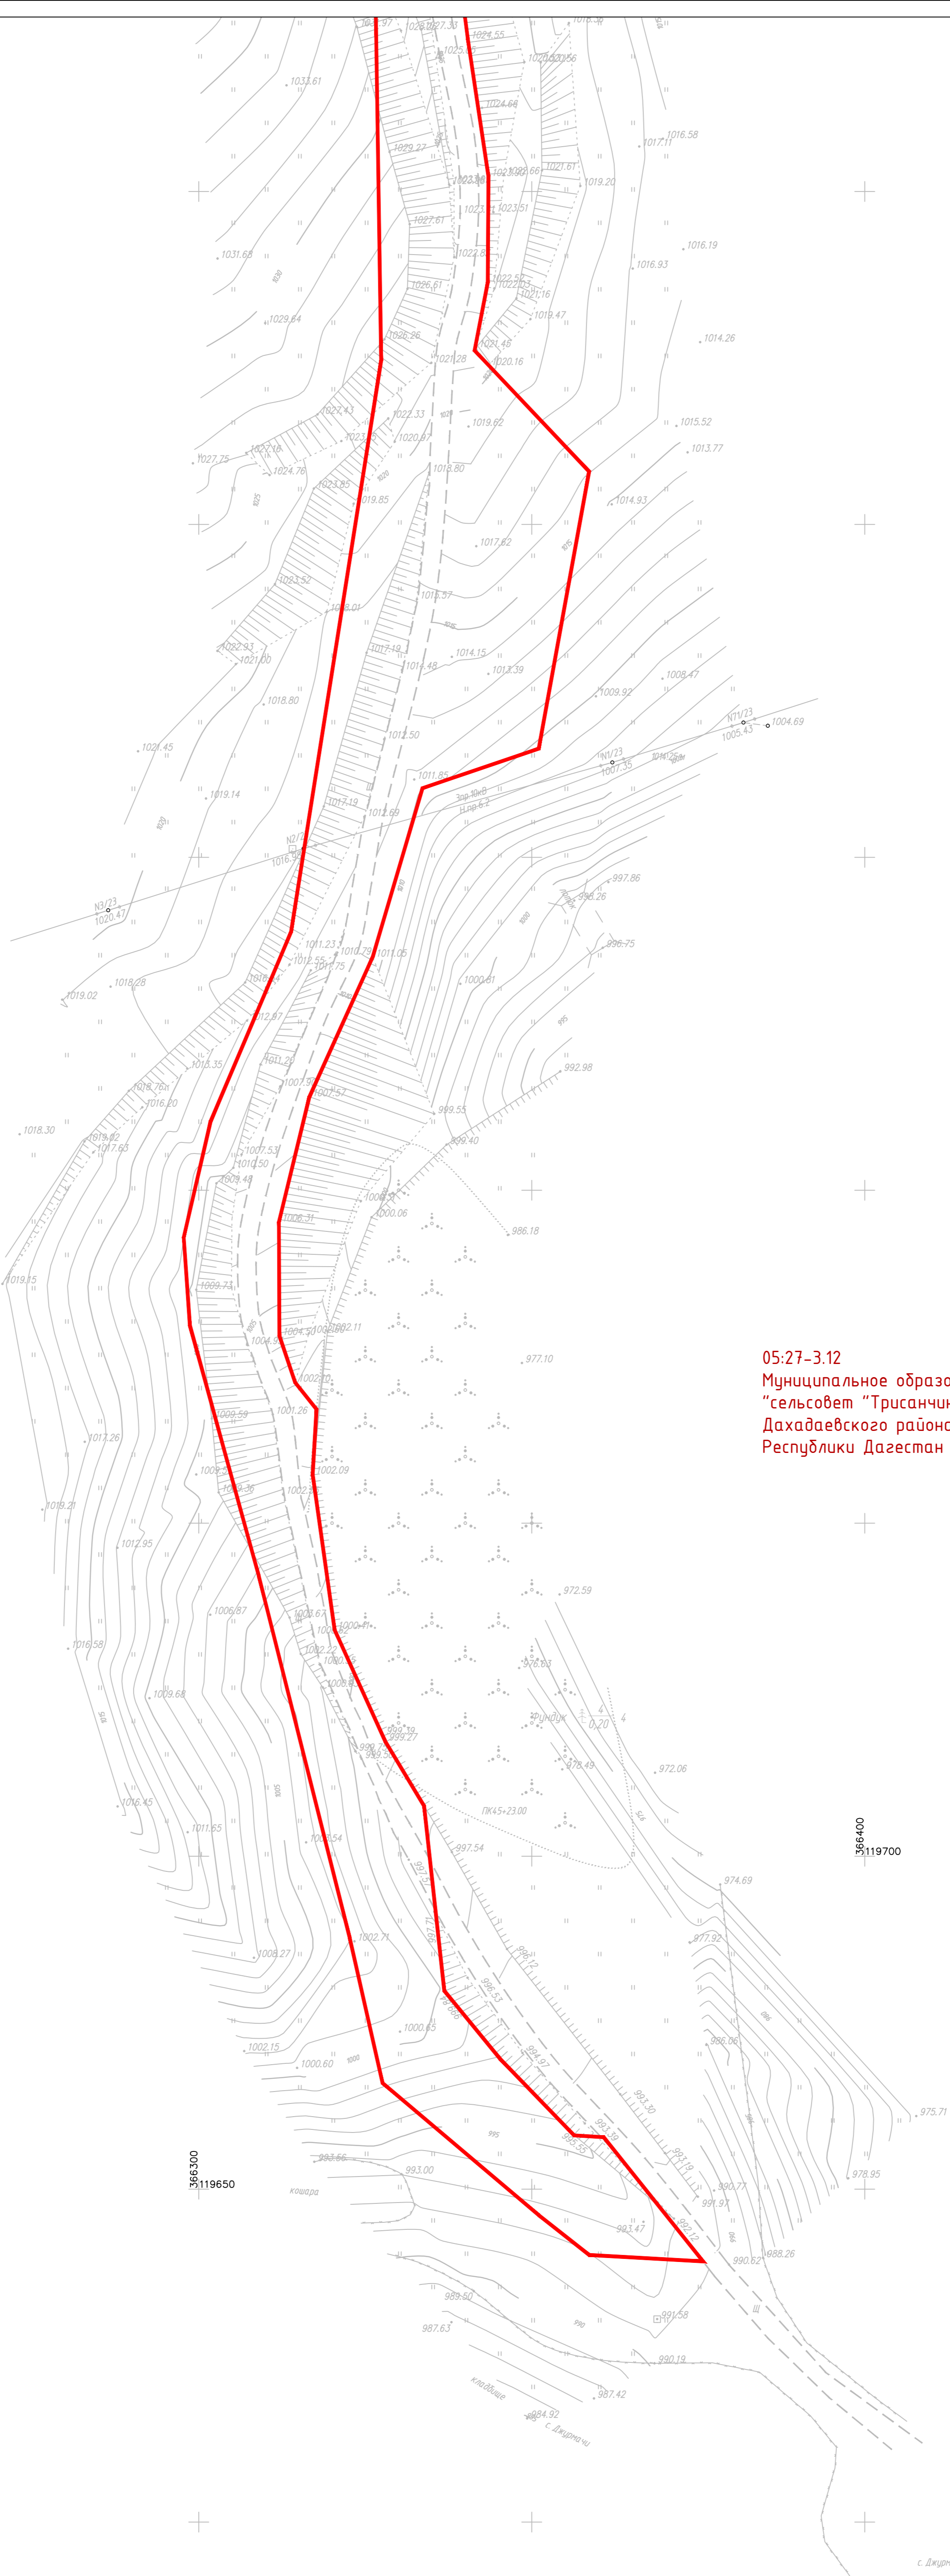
05:27-3.12
Муниципальное образо
"сельсовет "Трисанчин
Дахадаевского районо
Республики Дагестан

1033.61
1031.63
1029.64
1027.75
1027.18
1024.76
1021.45
1019.14
1020.47
1019.02
1018.28
1018.30
1019.15
1017.26
1019.21
1012.95
1016.58
1009.68
1016.45
1011.65
1008.27
1002.15
1000.60
993.66
993.00
989.50
987.63
987.42
984.92
990.19
991.58
990.62
988.26
978.95
975.71
974.69
977.92
986.05
972.06
978.49
972.59
977.10
986.18
992.98
996.75
997.86
1004.69
1005.43
1007.35
1008.47
1009.92
1013.39
1014.15
1014.93
1013.77
1015.52
1014.26
1016.19
1016.93
1016.58
1017.11
1019.20
1019.62
1019.80
1017.62
1015.57
1017.19
1011.48
1012.50
1011.85
1012.69
1017.19
1011.05
1000.81
999.55
1006.31
1009.71
1004.50
1002.11
1001.26
1002.09
1009.59
1006.87
1003.67
997.54
1002.71
1000.65
996.57
994.97
993.30
993.59
993.47
990.77
991.97
N1/23
N71/23
N2/23
N3/23
366400
1119700
366300
1119650
кошара
кладбище
с. Джурмачи
Фундук
ПК45+23.00
Эвл 10кВ